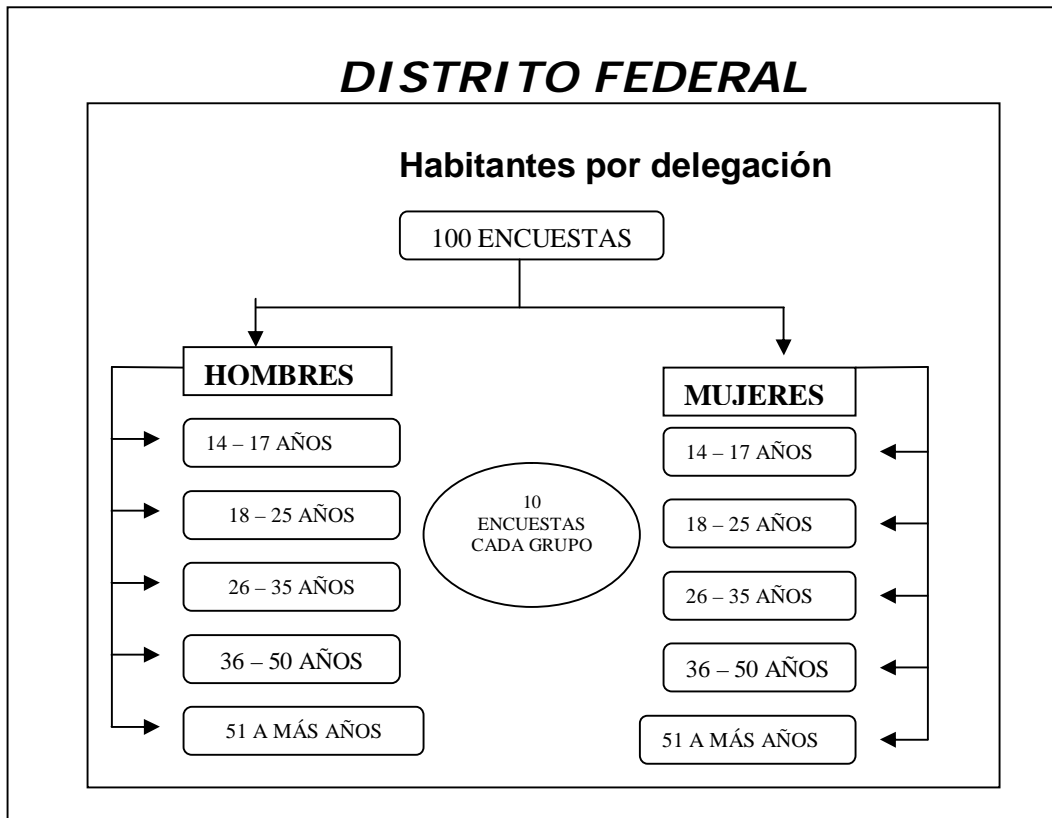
DISTRITO FEDERAL

Habitantes por delegación

100 ENCUESTAS

HOMBRES

14 – 17 AÑOS

18 – 25 AÑOS

26 – 35 AÑOS

36 – 50 AÑOS

51 A MÁS AÑOS

10 ENCUESTAS CADA GRUPO

MUJERES

14 – 17 AÑOS

18 – 25 AÑOS

26 – 35 AÑOS

36 – 50 AÑOS

51 A MÁS AÑOS